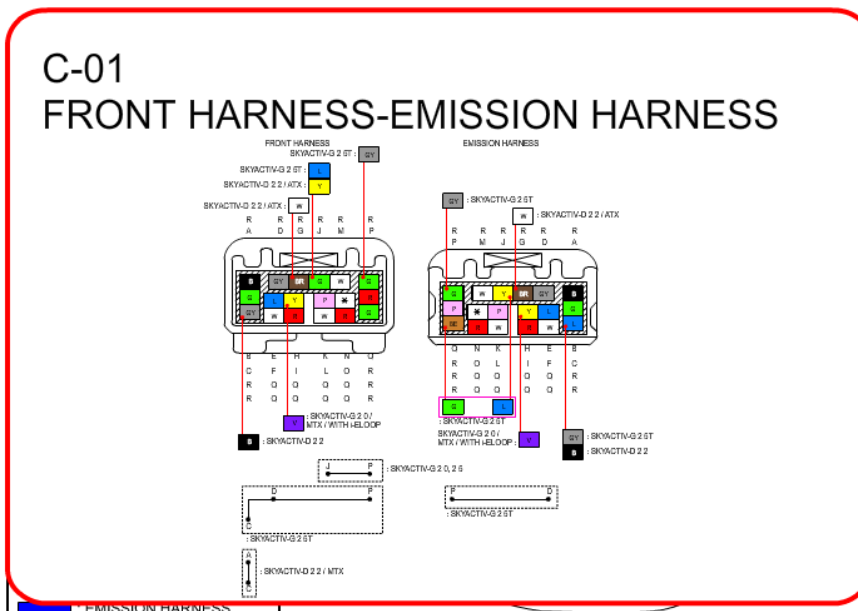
C-01
FRONT HARNESS-EMISSION HARNESS

FRONT HARNESS
SKYACTIV-G 2.5T : GY
SKYACTIV-G 2.5T : L
SKYACTIV-D 2.2 / ATX : Y
SKYACTIV-D 2.2 / ATX : W

R R R R R R
A D G J M P

B GY BR G W G
G L Y P ✱ R
GY W R W R G

B E H K N Q
C F I L O R
R Q Q Q Q R
R Q Q Q Q R

V : SKYACTIV-G 2.0 / MTX / WITH i-ELOOP
B : SKYACTIV-D 2.2

EMISSION HARNESS
GY : SKYACTIV-G 2.5T
W : SKYACTIV-D 2.2 / ATX

R R R R R R
P M J G D A

G W Y BR GY B
P ✱ P Y L G
SE R W R W L

Q N K H E B
R O L I F C
R Q Q Q Q R
R Q Q Q Q R

G L
: SKYACTIV-G 2.5T
SKYACTIV-G 2.0 / MTX / WITH i-ELOOP : V
GY : SKYACTIV-G 2.5T
B : SKYACTIV-D 2.2

J P : SKYACTIV-G 2.0, 2.5
D P
C
: SKYACTIV-G 2.5T
P D
: SKYACTIV-G 2.5T
A
C
: SKYACTIV-D 2.2 / MTX

: EMISSION HARNESS